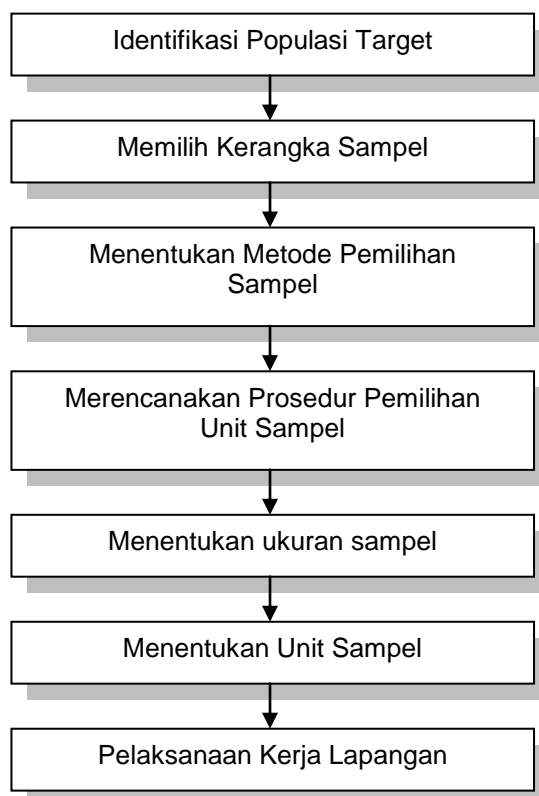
Identifikasi Populasi Target

Memilih Kerangka Sampel

Menentukan Metode Pemilihan Sampel

Merencanakan Prosedur Pemilihan Unit Sampel

Menentukan ukuran sampel

Menentukan Unit Sampel

Pelaksanaan Kerja Lapangan